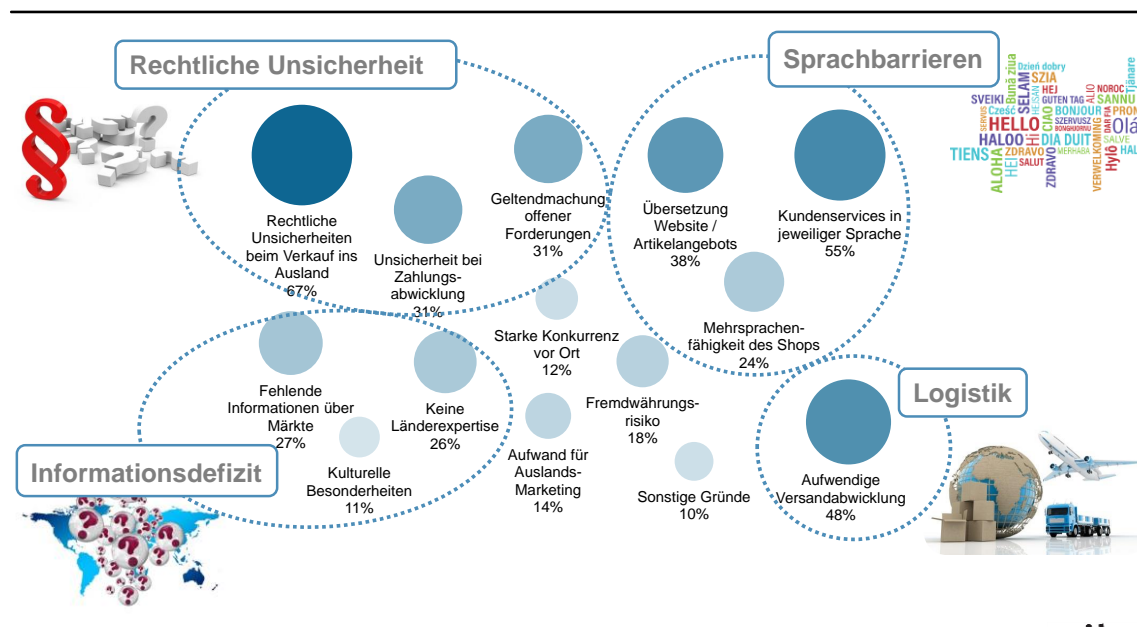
Rechtliche Unsicherheit

Rechtliche Unsicherheiten beim Verkauf ins Ausland 67%

Unsicherheit bei Zahlungsabwicklung 31%

Geltendmachung offener Forderungen 31%

Sprachbarrieren

Dzień dobry Bună ziua SZIA Tjänare SVEIKI SELAM HEJ GUTEN TAG NOROC SANNU Cześć BONJOUR PRO HELLO Hi CIAO SZERVUSZ Olá HALOO DIA DUIT SALVE TIENS ZDRAVO MERHABA Hylö ALOHA HEI SALUT ZDRAVO VERWELKOMING HAL

Übersetzung Website / Artikelangebots 38%

Kundenservices in jeweiliger Sprache 55%

Mehrsprachenfähigkeit des Shops 24%

Starke Konkurrenz vor Ort 12%

Fehlende Informationen über Märkte 27%

Keine Länderexpertise 26%

Kulturelle Besonderheiten 11%

Informationsdefizit

Aufwand für Auslands-Marketing 14%

Fremdwährungsrisiko 18%

Sonstige Gründe 10%

Logistik

Aufwendige Versandabwicklung 48%